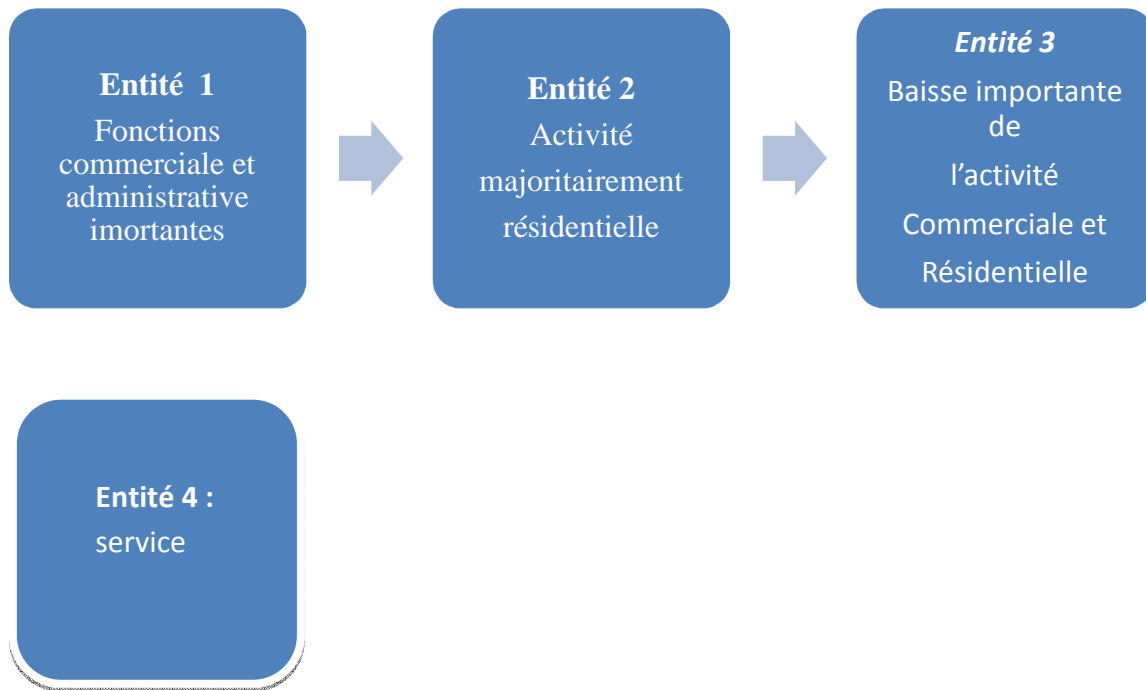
**Entité 1**
Fonctions commerciale et administrative imortantes

**Entité 2**
Activité majoritairement résidentielle

***Entité 3***
Baisse importante de
l’activité
Commerciale et
Résidentielle

**Entité 4 :**
service